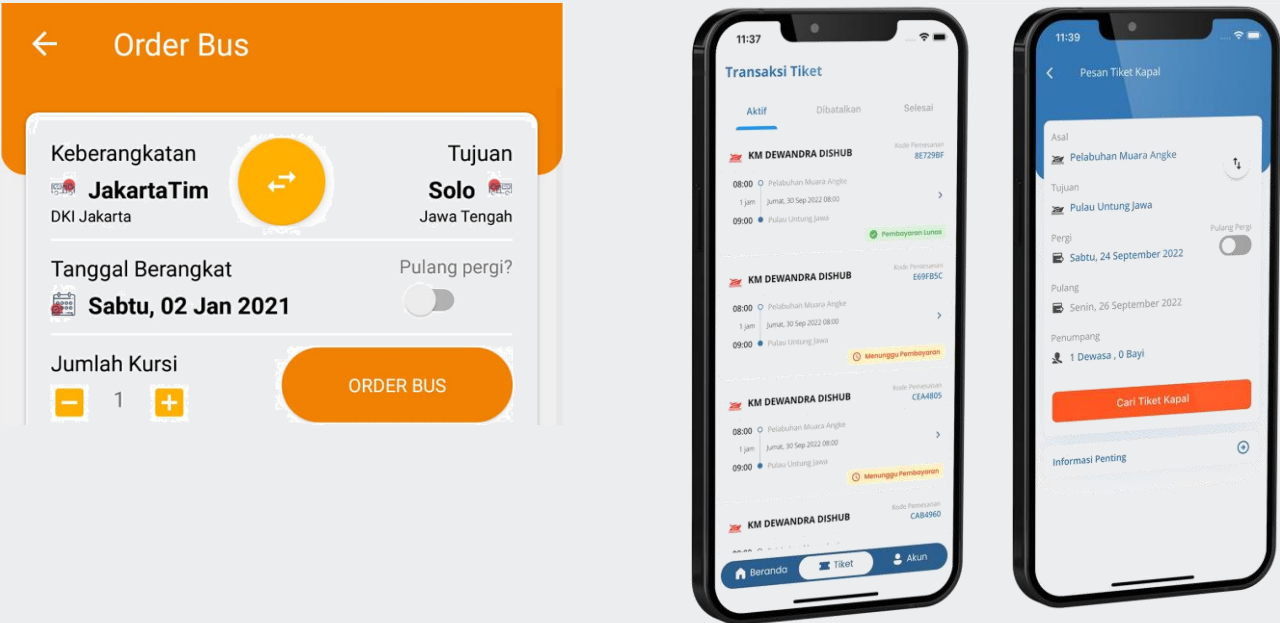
Order Bus

Keberangkatan
JakartaTim
DKI Jakarta

Tujuan
Solo
Jawa Tengah

Tanggal Berangkat
Sabtu, 02 Jan 2021

Pulang pergi?

Jumlah Kursi
1

ORDER BUS

11:37

Transaksi Tiket

Aktif
Dibatalkan
Selesai

KM DEWANDRA DISHUB
Kode Pemesanan
8E729BF
08:00 Pelabuhan Muara Angke
1 jam Jumat, 30 Sep 2022 08:00
09:00 Pulau Untung Jawa
Pembayaran Lunas

KM DEWANDRA DISHUB
Kode Pemesanan
E69FB5C
08:00 Pelabuhan Muara Angke
1 jam Jumat, 30 Sep 2022 08:00
09:00 Pulau Untung Jawa
Menunggu Pembayaran

KM DEWANDRA DISHUB
Kode Pemesanan
CEA4805
08:00 Pelabuhan Muara Angke
1 jam Jumat, 30 Sep 2022 08:00
09:00 Pulau Untung Jawa
Menunggu Pembayaran

KM DEWANDRA DISHUB
Kode Pemesanan
CAB4960

Beranda
Tiket
Akun

11:39

Pesan Tiket Kapal

Asal
Pelabuhan Muara Angke

Tujuan
Pulau Untung Jawa

Pergi
Sabtu, 24 September 2022

Pulang Pergi

Pulang
Senin, 26 September 2022

Penumpang
1 Dewasa , 0 Bayi

Cari Tiket Kapal

Informasi Penting